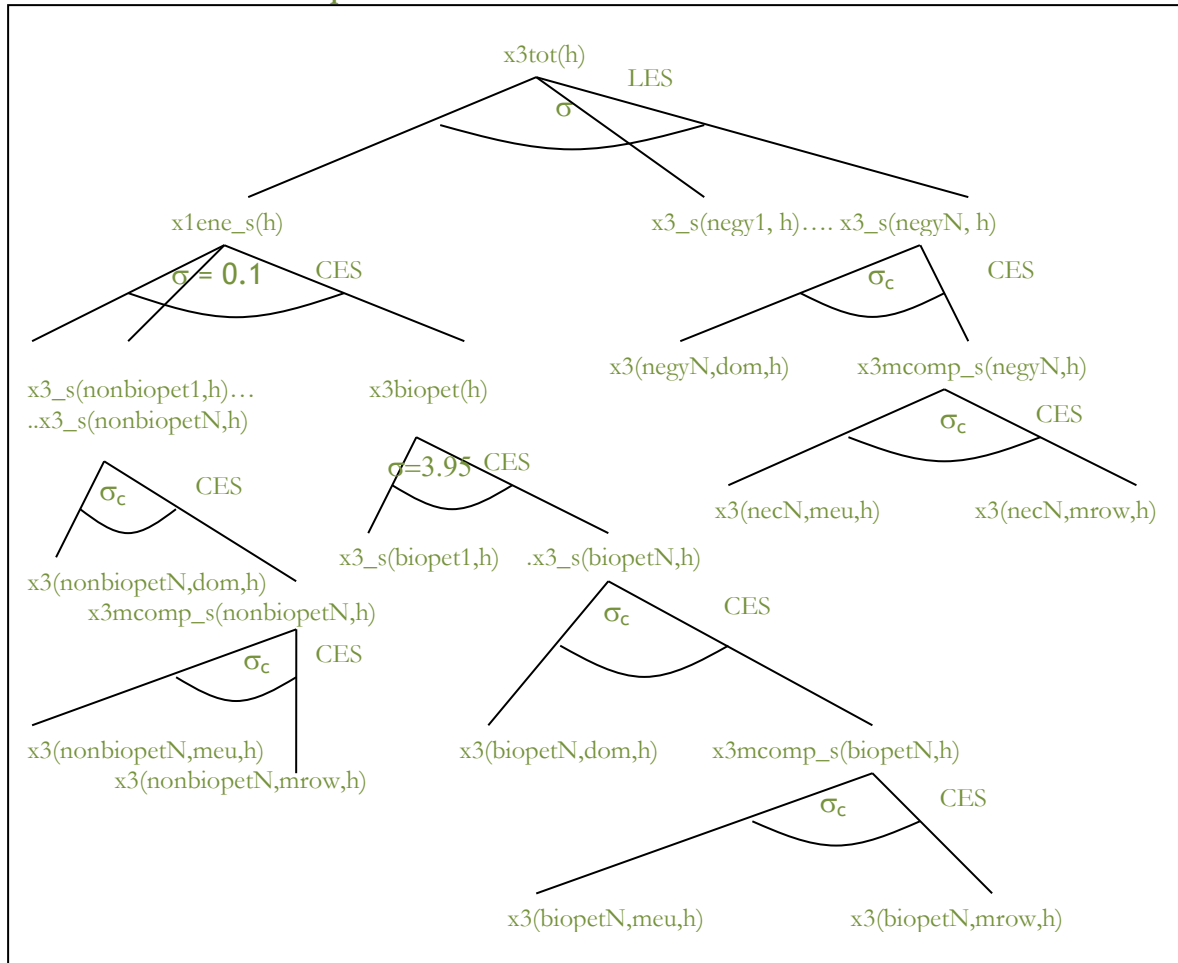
x3tot(h)

LES

$\sigma$

x1ene_s(h)

x3_s(negy1, h)…. x3_s(negyN, h)

$\sigma = 0.1$

CES

$\sigma_c$

CES

x3_s(nonbiopet1,h)…
..x3_s(nonbiopetN,h)

x3biopet(h)

x3(negyN,dom,h)

x3mcomp_s(negyN,h)

$\sigma_c$

CES

$\sigma=3.95$

CES

$\sigma_c$

CES

x3(necN,meu,h)

x3(necN,mrow,h)

x3_s(biopet1,h)

.x3_s(biopetN,h)

x3(nonbiopetN,dom,h)

x3mcomp_s(nonbiopetN,h)

$\sigma_c$

CES

$\sigma_c$

CES

x3(nonbiopetN,meu,h)

x3(nonbiopetN,mrow,h)

x3(biopetN,dom,h)

x3mcomp_s(biopetN,h)

$\sigma_c$

CES

x3(biopetN,meu,h)

x3(biopetN,mrow,h)